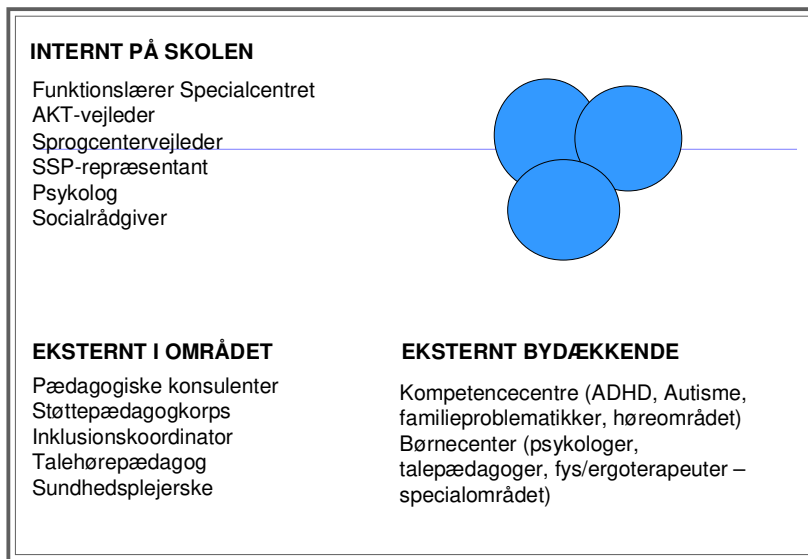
INTERNT PÅ SKOLEN

Funktionslærer Specialcentret
AKT-vejleder
Sprogcentervejleder
SSP-repræsentant
Psykolog
Socialrådgiver

EKSTERNT I OMRÅDET

Pædagogiske konsulenter
Støttepædagogkorps
Inklusionskoordinator
Talehørepædagog
Sundhedsplejerske

EKSTERNT BYDÆKKENDE

Kompetencecentre (ADHD, Autisme, familieproblematikker, høreområdet)
Børnecenter (psykologer, talepædagoger, fys/ergoterapeuter – specialområdet)